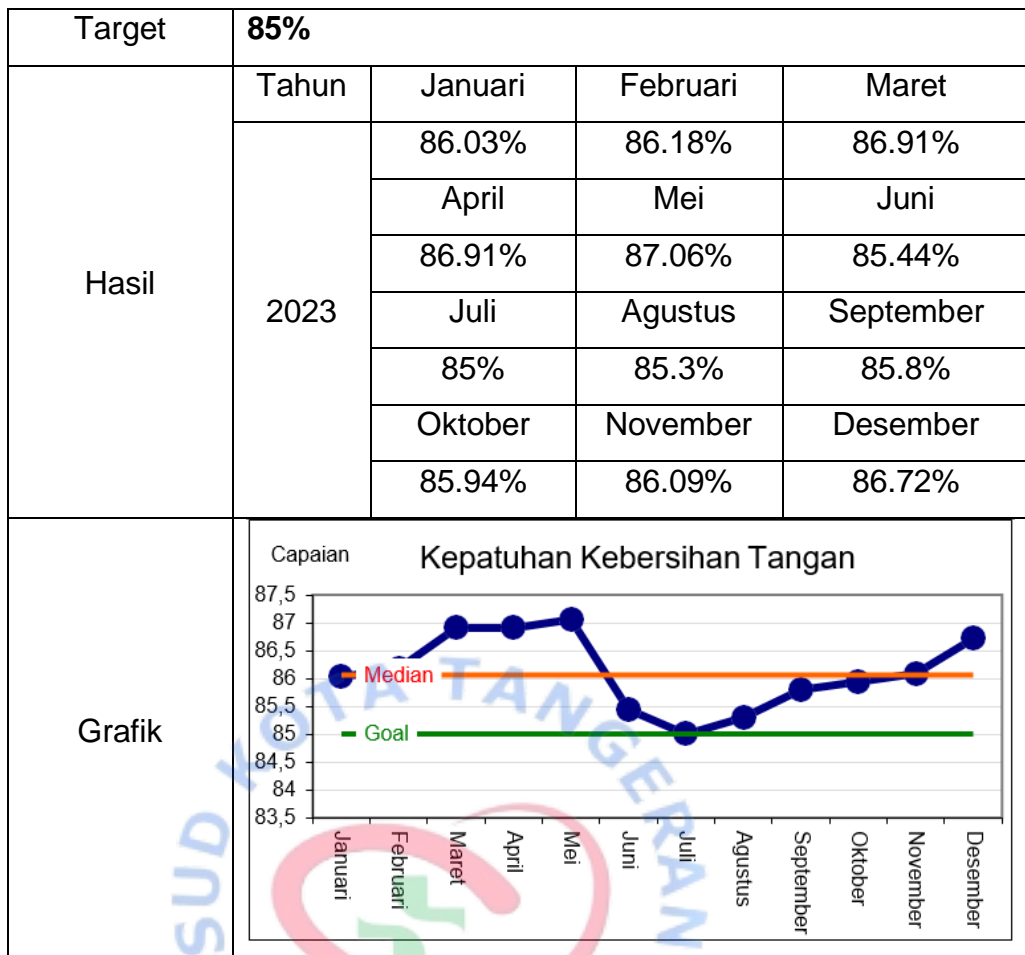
| Target | **85%** | | | |
|---|---|---|---|---|
| Hasil | Tahun | Januari | Februari | Maret |
| | 2023 | 86.03% | 86.18% | 86.91% |
| | | April | Mei | Juni |
| | | 86.91% | 87.06% | 85.44% |
| | | Juli | Agustus | September |
| | | 85% | 85.3% | 85.8% |
| | | Oktober | November | Desember |
| | | 85.94% | 86.09% | 86.72% |
| Grafik | | | | |

Capaian

Kepatuhan Kebersihan Tangan

87,5
87
86,5
86
85,5
85
84,5
84
83,5

Median

Goal

Januari Februari Maret April Mei Juni Juli Agustus September Oktober November Desember

SUD KOTA TANGERAN